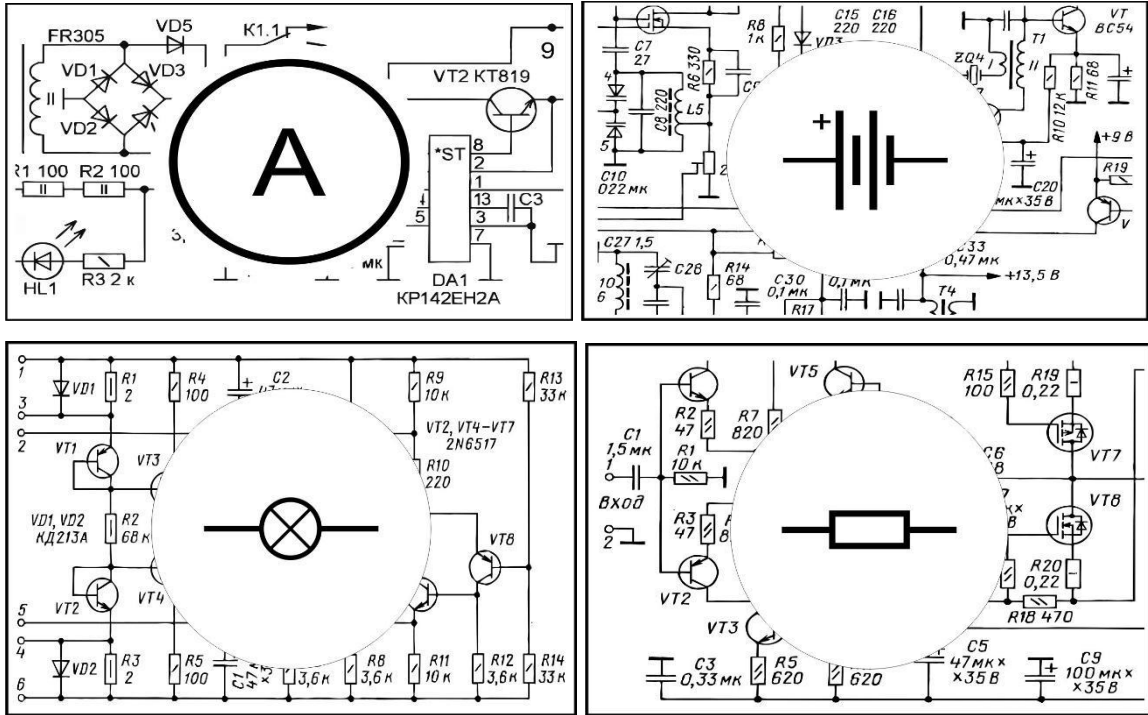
FR305
VD5
K1.1
9
VD1
VD3
II
VD2
VT2 KT819
A
*ST
8
2
1
13
C3
5
3
7
R1 100
R2 100
HL1
R3 2 к
мк
DA1
КР142ЕН2А

R8
1 к
VD3
C15 220
C16 220
VT
BC54
C7
27
4
R6 330
C8 220
L5
ZQ4
T1
II
R11 68
5
C10
022 мк
R10 12 к
+9 В
R19
C20
мк×35 В
C27 1,5
C26
R14
68
C30
0,1 мк
0,1 мк
C33
0,47 мк
+13,5 В
10
6
R17
T4
V

1
VD1
R1
2
R4
100
C2
R9
10 к
R13
33 к
3
2
VT1
VT3
VT2, VT4–VT7
2N6517
R10
220
VD1, VD2
КД213А
R2
68 к
VT8
5
VT2
VT4
4
VD2
R3
2
6
R5
100
C1
47
R8
3,6 к
R11
10 к
R12
3,6 к
R14
33 к
3,6 к

VT5
R15
100
R19
0,22
R2
47
R7
820
C1
1,5 мк
1
R1
10 к
C6
VT7
Вход
2
R3
47
VT8
VT2
R20
0,22
R18 470
VT3
C3
0,33 мк
R5
620
620
C5
47 мк×
×35 В
C9
100 мк×
×35 В